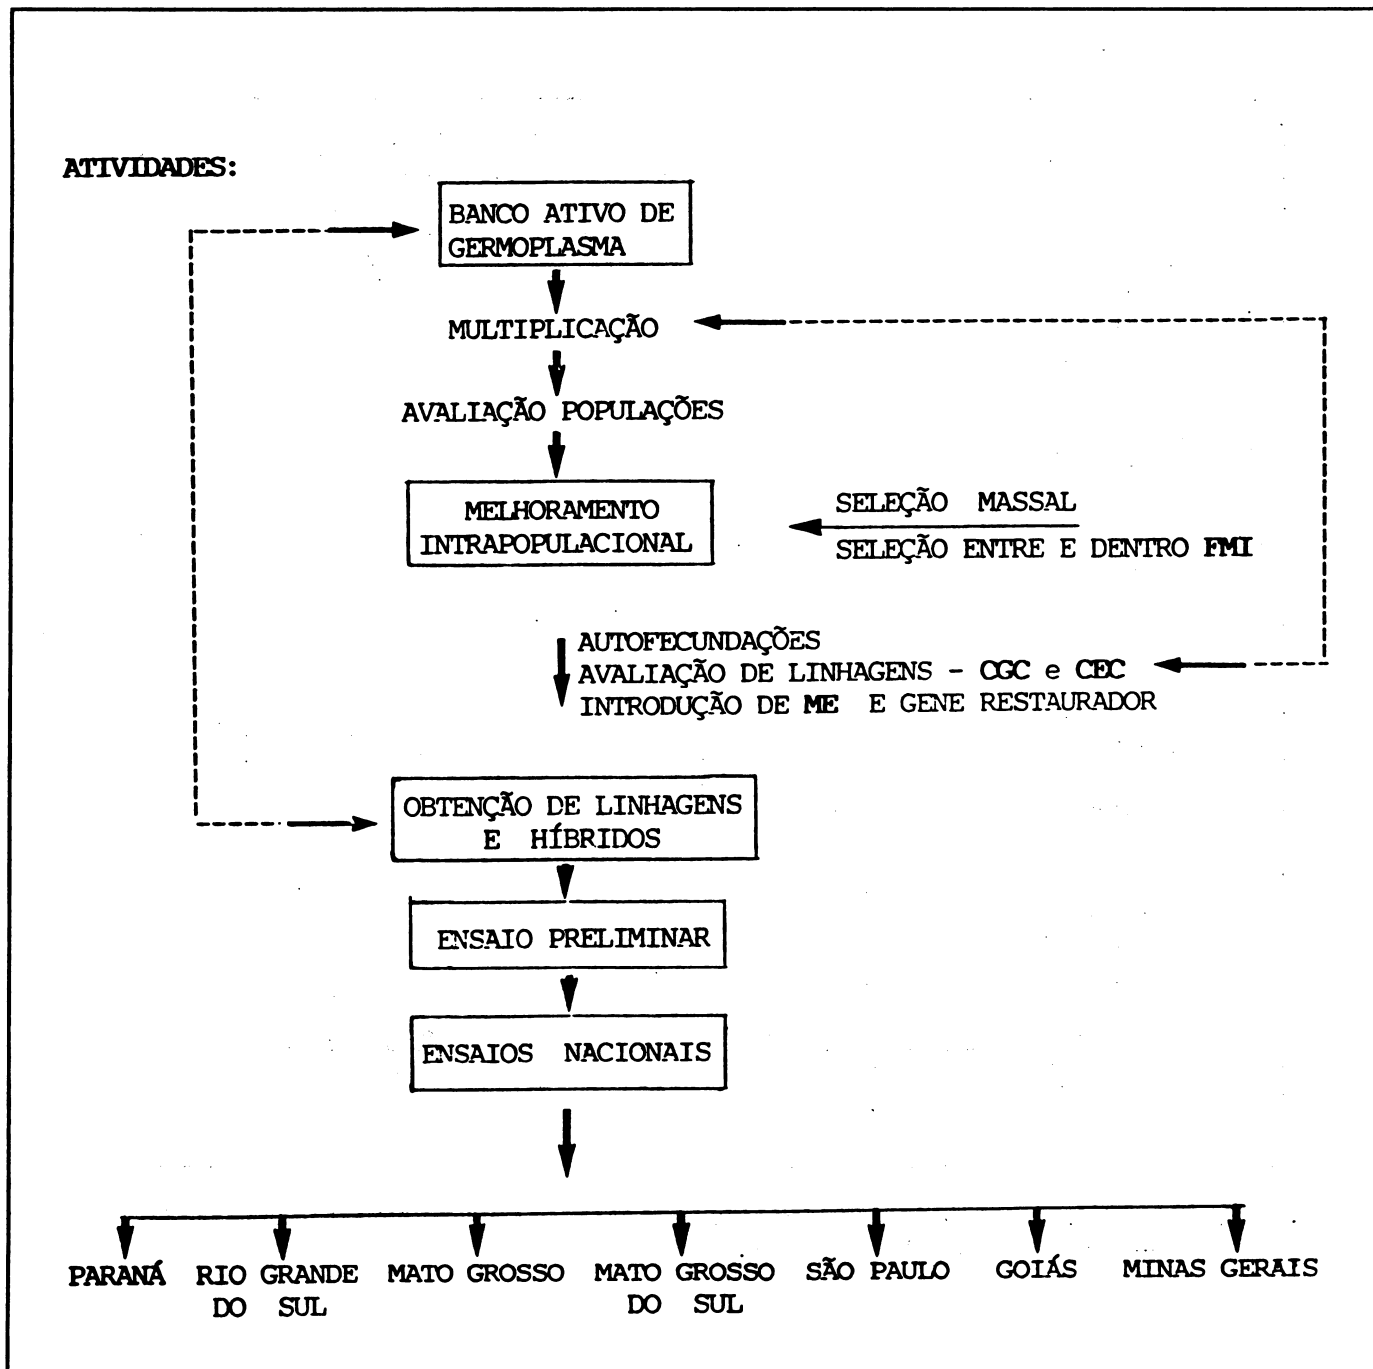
ATIVIDADES:

BANCO ATIVO DE GERMOPLASMA

MULTIPLICAÇÃO

AVALIAÇÃO POPULAÇÕES

MELHORAMENTO INTRAPOPULACIONAL

SELEÇÃO MASSAL
SELEÇÃO ENTRE E DENTRO FMI

AUTOFECUNDAÇÕES
AVALIAÇÃO DE LINHAGENS - CGC e CEC
INTRODUÇÃO DE ME E GENE RESTAURADOR

OBTENÇÃO DE LINHAGENS E HÍBRIDOS

ENSAIO PRELIMINAR

ENSAIOS NACIONAIS

PARANÁ

RIO GRANDE DO SUL

MATO GROSSO

MATO GROSSO DO SUL

SÃO PAULO

GOIÁS

MINAS GERAIS